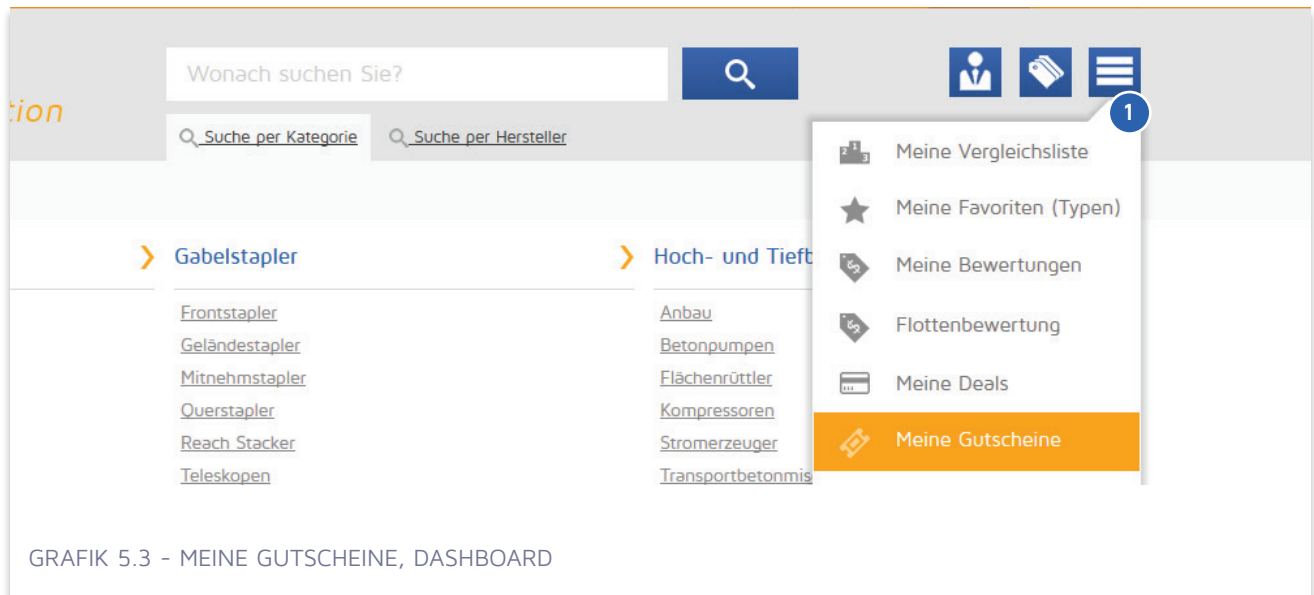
tion

Wonach suchen Sie?

Suche per Kategorie
Suche per Hersteller

1

Meine Vergleichsliste
Meine Favoriten (Typen)
Meine Bewertungen
Flottenbewertung
Meine Deals
Meine Gutscheine

Gabelstapler

Frontstapler
Geländestapler
Mitnehmstapler
Querstapler
Reach Stacker
Teleskopen

Hoch- und Tiefb

Anbau
Betonpumpen
Flächenrüttler
Kompressoren
Stromerzeuger
Transportbetonmis

GRAFIK 5.3 - MEINE GUTSCHEINE, DASHBOARD